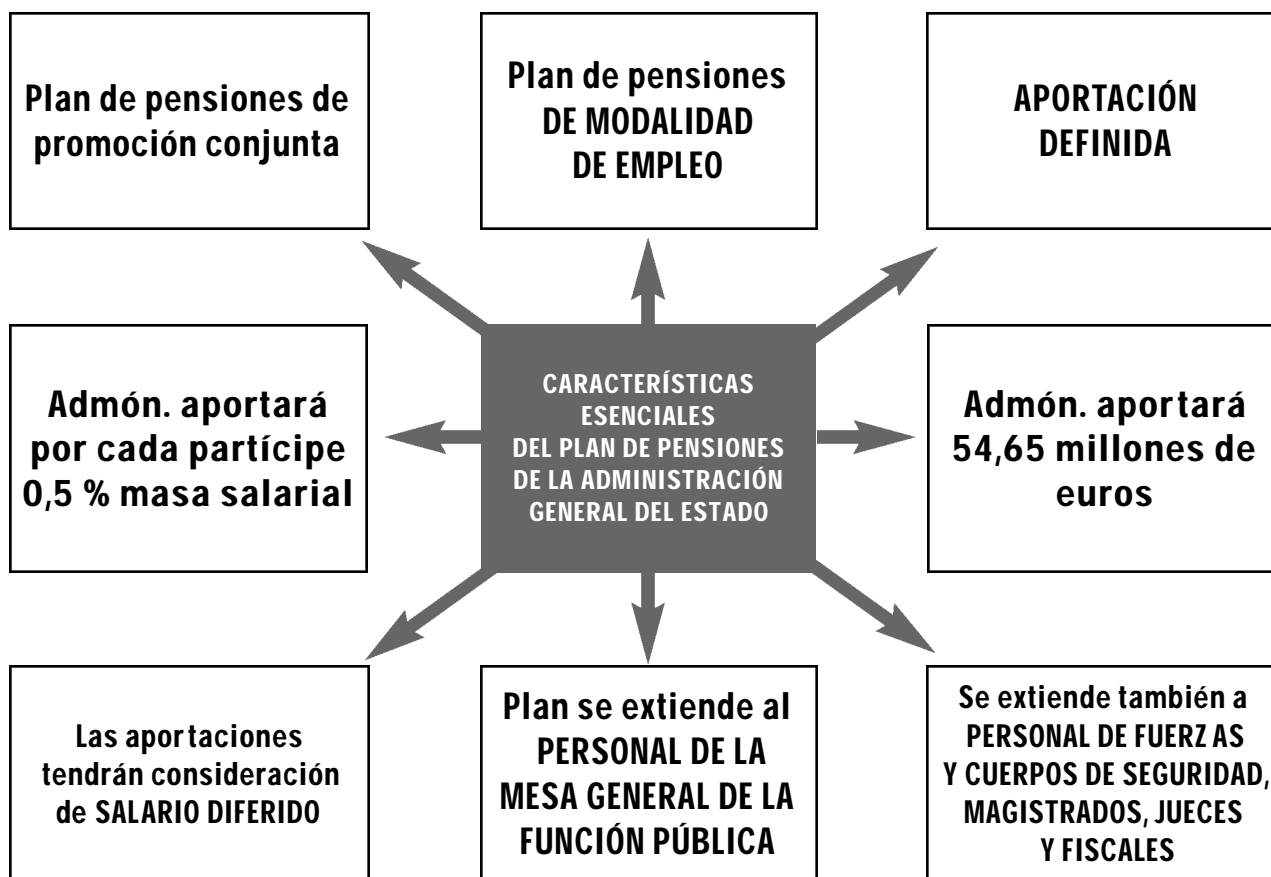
Plan de pensiones de promoción conjunta

Plan de pensiones DE MODALIDAD DE EMPLEO

APORTACIÓN DEFINIDA

Admón. aportará por cada partícipe 0,5 % masa salarial

CARACTERÍSTICAS ESENCIALES DEL PLAN DE PENSIONES DE LA ADMINISTRACIÓN GENERAL DEL ESTADO

Admón. aportará 54,65 millones de euros

Las aportaciones tendrán consideración de SALARIO DIFERIDO

Plan se extiende al PERSONAL DE LA MESA GENERAL DE LA FUNCIÓN PÚBLICA

Se extiende también a PERSONAL DE FUERZAS Y CUERPOS DE SEGURIDAD, MAGISTRADOS, JUECES Y FISCALES